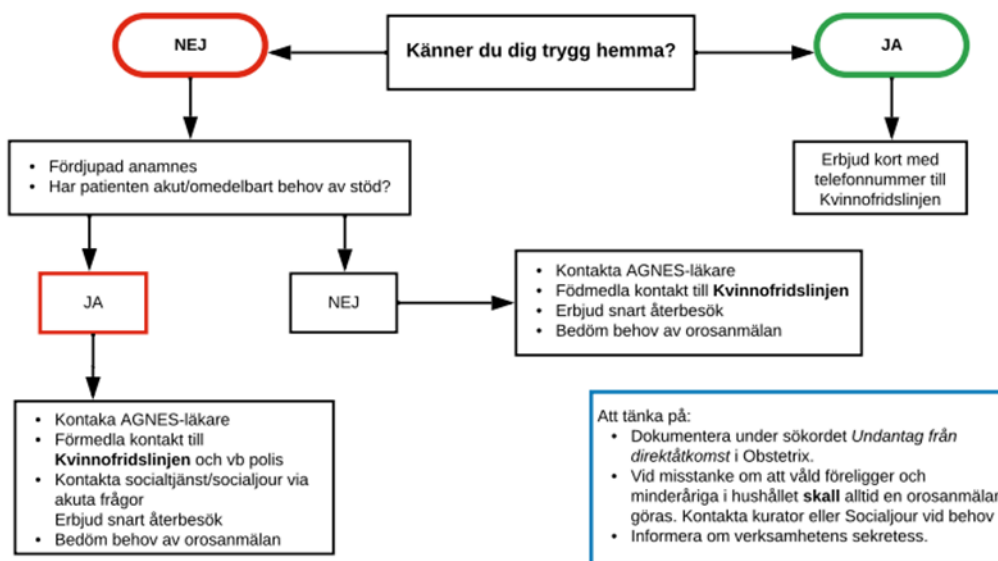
NEJ

Känner du dig trygg hemma?

JA

- Fördjupad anamnes
- Har patienten akut/omedelbart behov av stöd?

Erbjud kort med telefonnummer till Kvinnofridslinjen

JA

NEJ

- Kontakta AGNES-läkare
- Födmedla kontakt till **Kvinnofridslinjen**
- Erbjud snart återbesök
- Bedöm behov av orosanmälan

- Kontaka AGNES-läkare
- Förmedla kontakt till **Kvinnofridslinjen** och vb polis
- Kontakta socialtjänst/socialjour via akuta frågor
Erbjud snart återbesök
- Bedöm behov av orosanmälan

Att tänka på:
- Dokumentera under sökordet *Undantag från direktåtkomst* i Obstetrix.
- Vid misstanke om att våld föreligger och minderåriga i hushållet **skall** alltid en orosanmälan göras. Kontakta kurator eller Socialjour vid behov
- Informera om verksamhetens sekretess.